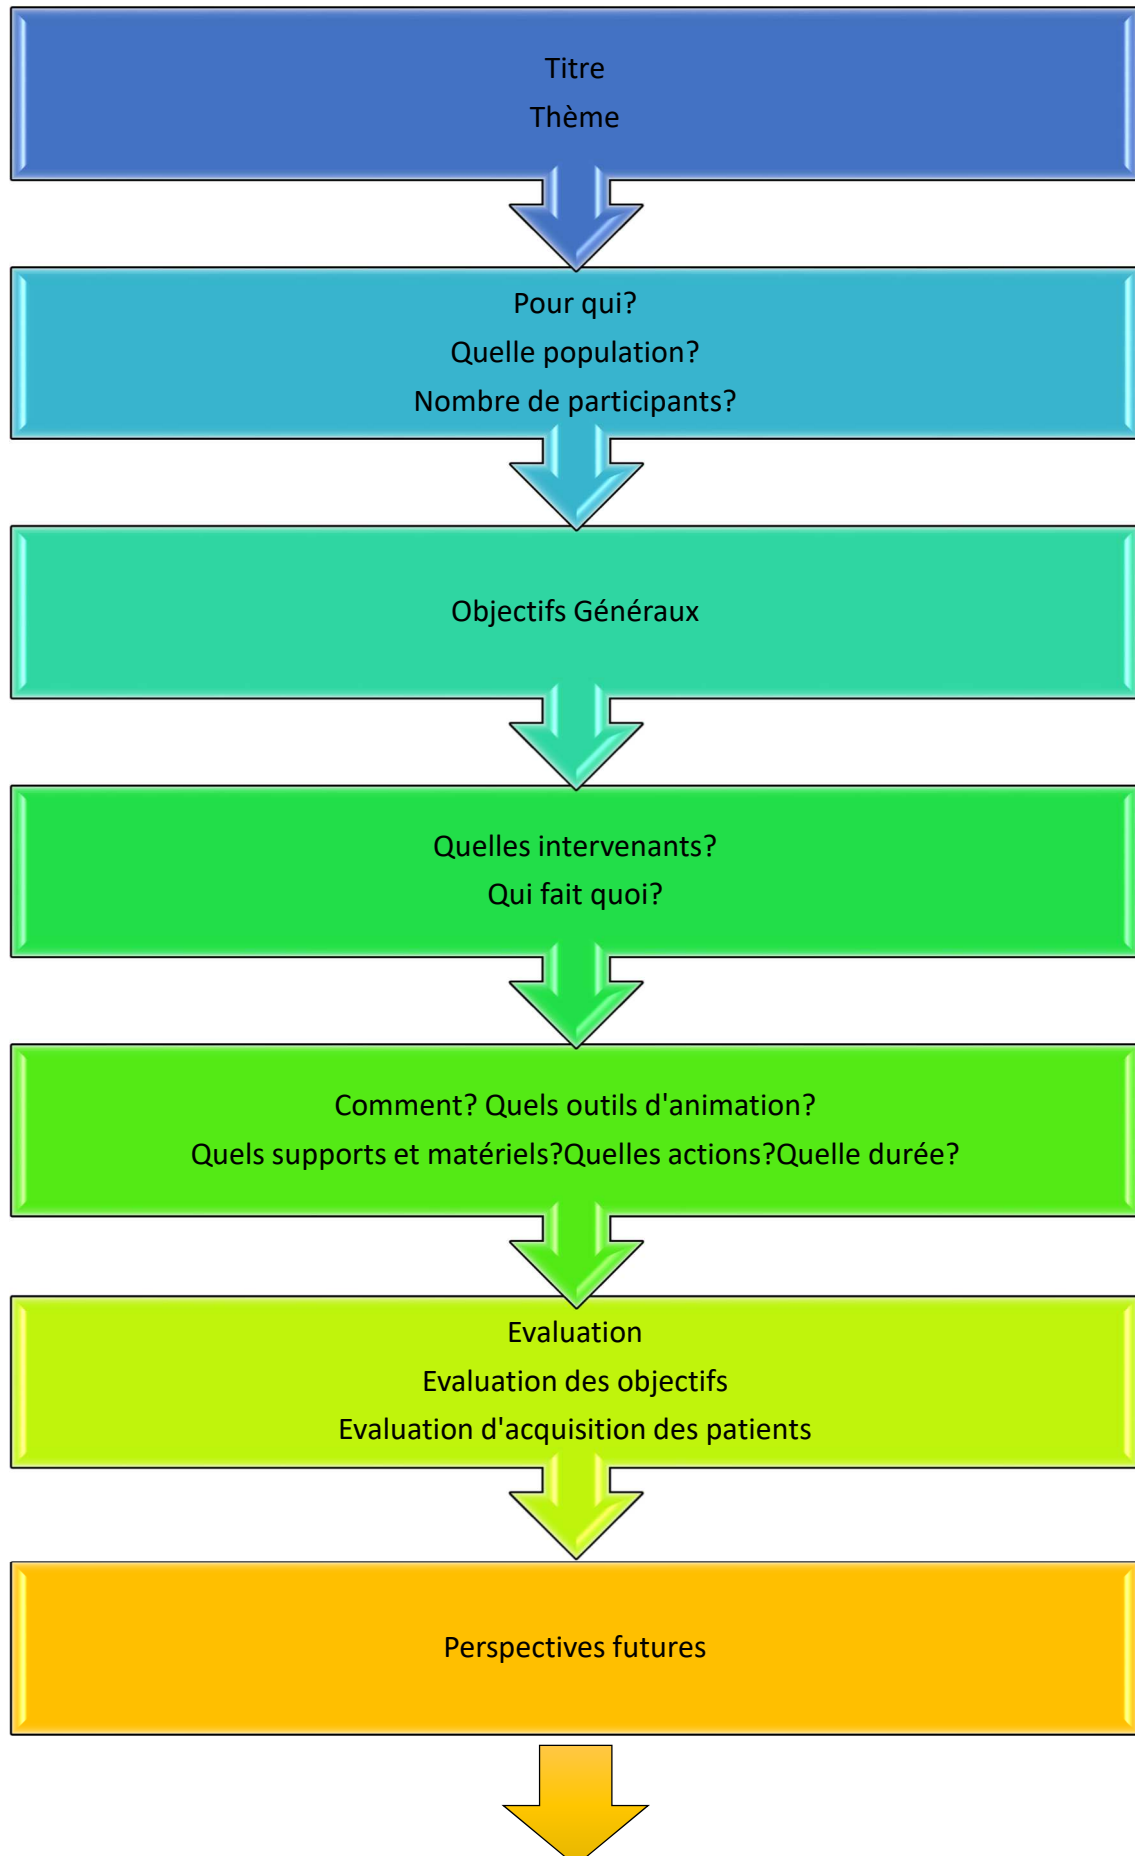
Titre
Thème

Pour qui?
Quelle population?
Nombre de participants?

Objectifs Généraux

Quelles intervenants?
Qui fait quoi?

Comment? Quels outils d'animation?
Quels supports et matériels?Quelles actions?Quelle durée?

Evaluation
Evaluation des objectifs
Evaluation d'acquisition des patients

Perspectives futures